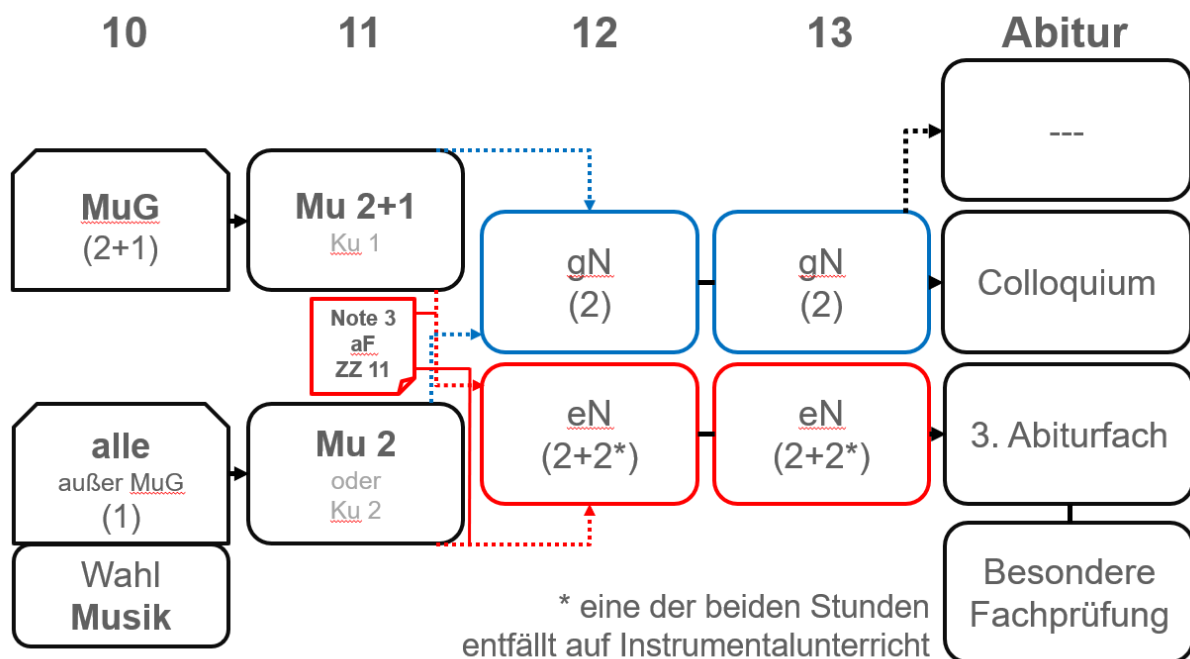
10

11

12

13

Abitur

MuG
(2+1)

Mu 2+1
Ku 1

---

gN
(2)

gN
(2)

Colloquium

Note 3
aF
ZZ 11

eN
(2+2*)

eN
(2+2*)

3. Abiturfach

alle
außer MuG
(1)

Mu 2
oder
Ku 2

Wahl
Musik

Besondere
Fachprüfung

* eine der beiden Stunden entfällt auf Instrumentalunterricht